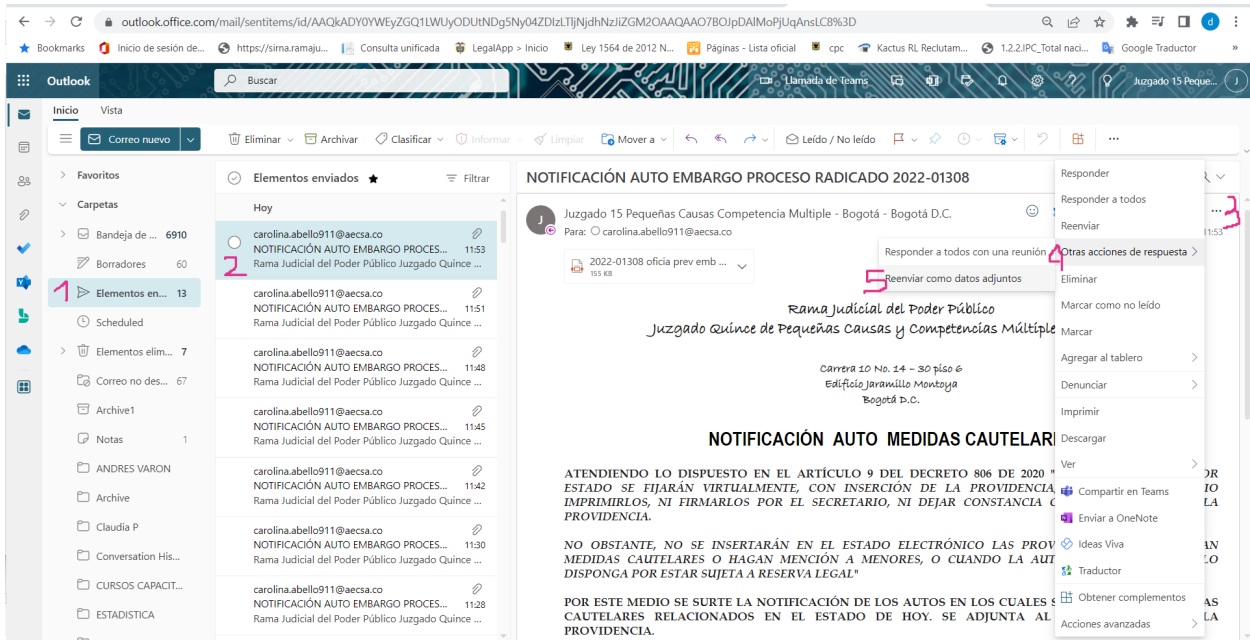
outlook.office.com/mail/sentitems/id/AAQkADY0YWEyZGQ1LWUyODUtNDg5Ny04ZDlzLTljNjdhNzJiZGM2OAAQAAO7BOJpDAlMoPjUqAnsLC8%3D

Bookmarks | Inicio de sesión de... | https://sima.ramaju... | Consulta unificada | LegalApp » Inicio | Ley 1564 de 2012 N... | Páginas - Lista oficial | cpc | Kactus RL Reclutam... | 1.2.2.IPC_Total naci... | Google Traductor

Outlook | Buscar | Llamada de Teams | Juzgado 15 Peque...

Inicio | Vista

Correo nuevo | Eliminar | Archivar | Clasificar | Informar | Limpiar | Mover a | Leído / No leído | ...

Favoritos
Carpetas
Bandeja de ... 6910
Borradores 60
1 Elementos en... 13
Scheduled
Elementos elim... 7
Correo no des... 67
Archive1
Notas 1
ANDRES VARON
Archive
Claudia P
Conversation His...
CURSOS CAPACIT...
ESTADISTICA

Elementos enviados | Filtrar
Hoy
carolina.abello911@aecsa.co
NOTIFICACION AUTO EMBARGO PROCES... 11:53
2 Rama Judicial del Poder Público Juzgado Quince ...
carolina.abello911@aecsa.co
NOTIFICACION AUTO EMBARGO PROCES... 11:51
Rama Judicial del Poder Público Juzgado Quince ...
carolina.abello911@aecsa.co
NOTIFICACION AUTO EMBARGO PROCES... 11:48
Rama Judicial del Poder Público Juzgado Quince ...
carolina.abello911@aecsa.co
NOTIFICACION AUTO EMBARGO PROCES... 11:45
Rama Judicial del Poder Público Juzgado Quince ...
carolina.abello911@aecsa.co
NOTIFICACION AUTO EMBARGO PROCES... 11:42
Rama Judicial del Poder Público Juzgado Quince ...
carolina.abello911@aecsa.co
NOTIFICACION AUTO EMBARGO PROCES... 11:30
Rama Judicial del Poder Público Juzgado Quince ...
carolina.abello911@aecsa.co
NOTIFICACION AUTO EMBARGO PROCES... 11:28
Rama Judicial del Poder Público Juzgado Quince ...

NOTIFICACIÓN AUTO EMBARGO PROCESO RADICADO 2022-01308
J Juzgado 15 Pequeñas Causas Competencia Multiple - Bogotá - Bogotá D.C.
Para: carolina.abello911@aecsa.co
11:53
3
2022-01308 oficia prev emb ...
155 KB

Responder a todos con una reunión
4
5 Reenviar como datos adjuntos

Rama Judicial del Poder Público
Juzgado Quince de Pequeñas Causas y Competencias Múltiple
Carrera 10 No. 14 – 30 piso 6
Edificio Jaramillo Montoya
Bogotá D.C.

NOTIFICACIÓN AUTO MEDIDAS CAUTELAR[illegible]

ATENDIENDO LO DISPUESTO EN EL ARTÍCULO 9 DEL DECRETO 806 DE 2020 "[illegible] ESTADO SE FIJARÁN VIRTUALMENTE, CON INSERCIÓN DE LA PROVIDENCIA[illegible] IMPRIMIRLOS, NI FIRMARLOS POR EL SECRETARIO, NI DEJAR CONSTANCIA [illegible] PROVIDENCIA.

NO OBSTANTE, NO SE INSERTARÁN EN EL ESTADO ELECTRÓNICO LAS PROV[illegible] MEDIDAS CAUTELARES O HAGAN MENCIÓN A MENORES, O CUANDO LA AUT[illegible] DISPONGA POR ESTAR SUJETA A RESERVA LEGAL"

POR ESTE MEDIO SE SURTE LA NOTIFICACIÓN DE LOS AUTOS EN LOS CUALES S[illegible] CAUTELARES RELACIONADOS EN EL ESTADO DE HOY. SE ADJUNTA AL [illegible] PROVIDENCIA.

Responder
Responder a todos
Reenviar
Otras acciones de respuesta
Eliminar
Marcar como no leído
Marcar
Agregar al tablero
Denunciar
Imprimir
Descargar
Ver
Compartir en Teams
Enviar a OneNote
Ideas Viva
Traductor
Obtener complementos
Acciones avanzadas